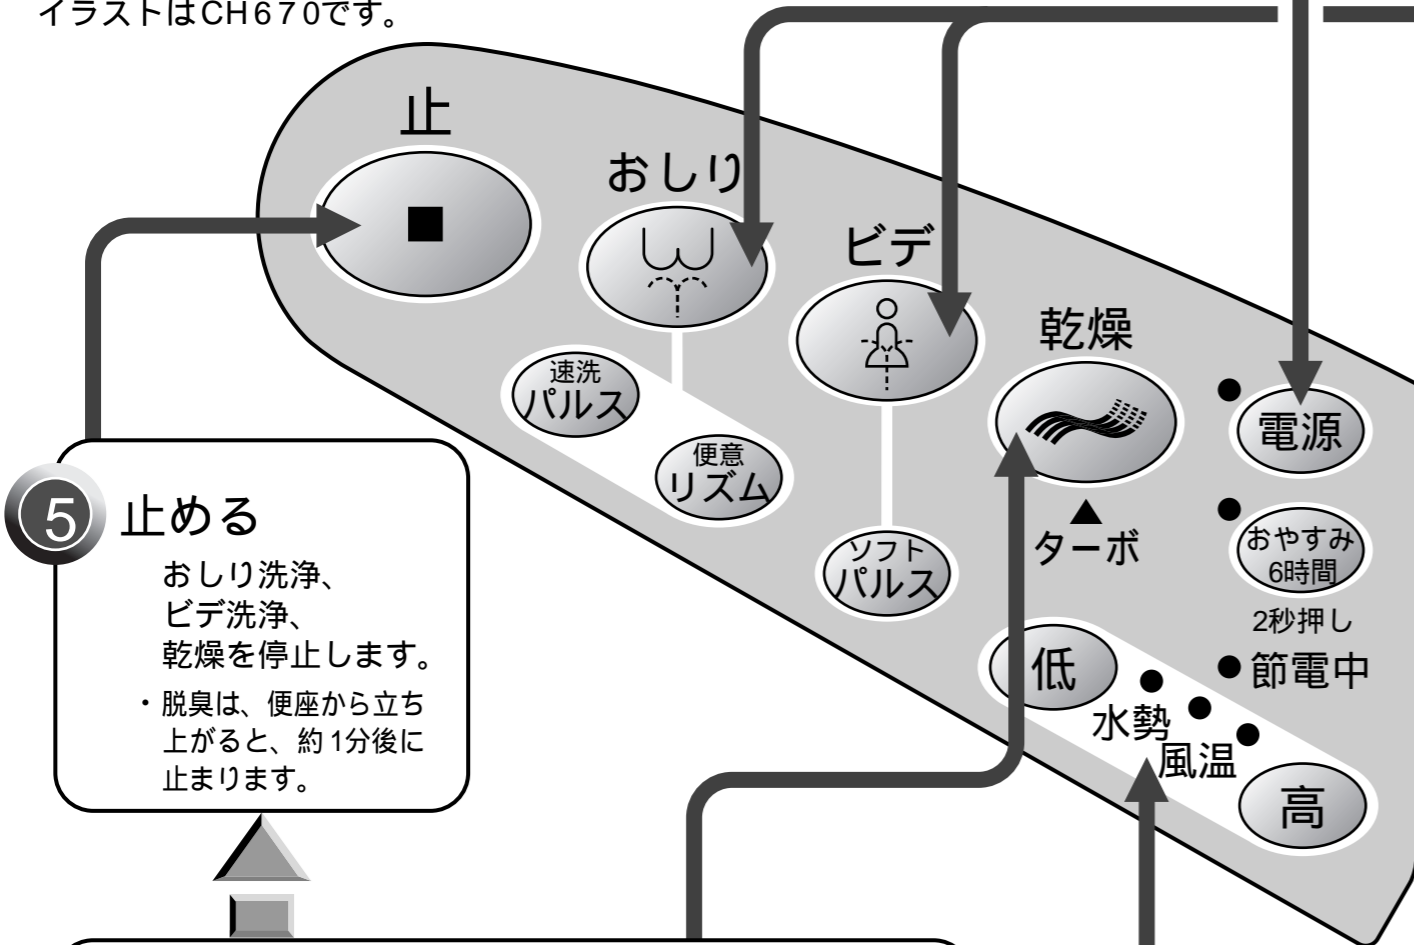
イラストはCH670です。

止

おしり

ビデ

乾燥

速洗
パルス

便意
リズム

ソフト
パルス

▲
ターボ

電源

おやすみ
6時間

2秒押し

節電中

低

水勢

風温

高

5 止める

おしり洗浄、
ビデ洗浄、
乾燥を停止します。

・脱臭は、便座から立ち上がると、約1分後に止まります。